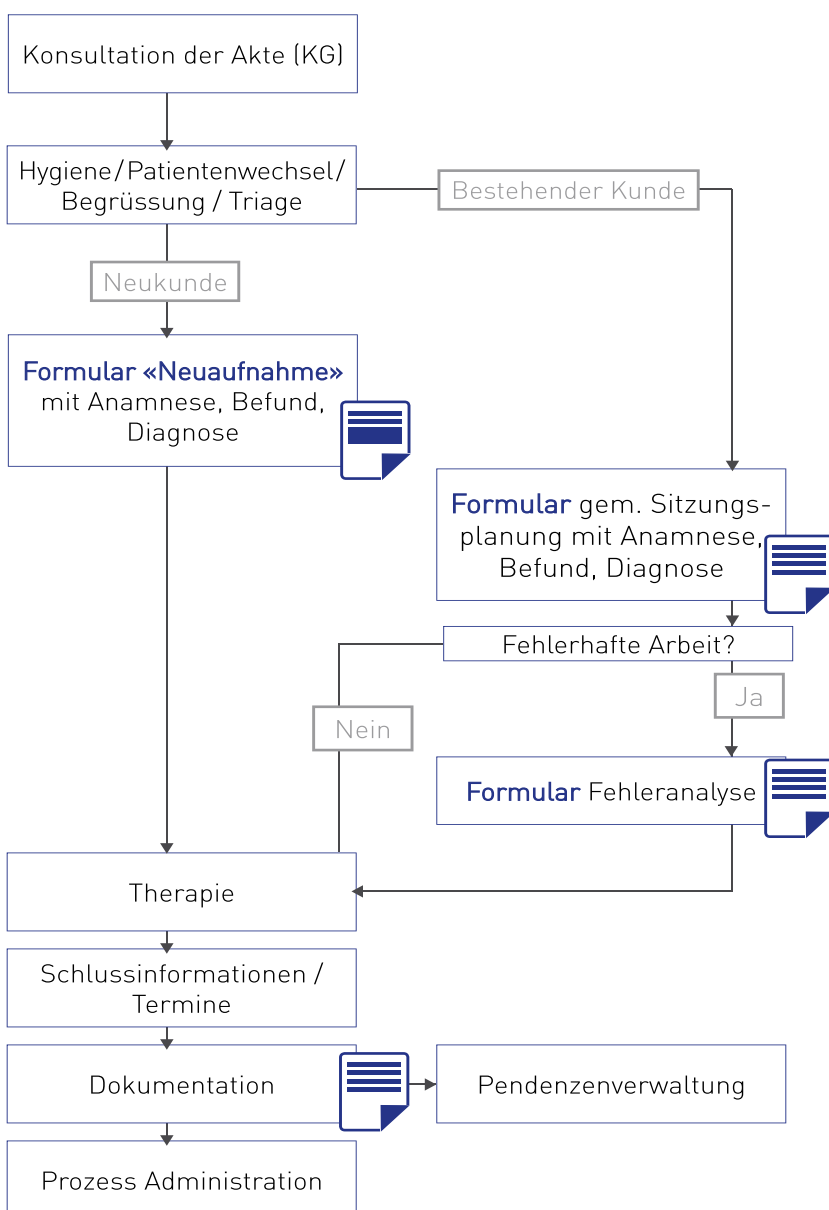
Konsultation der Akte (KG)

Hygiene / Patientenwechsel / Begrüssung / Triage

Bestehender Kunde

Neukunde

Formular «Neuaufnahme» mit Anamnese, Befund, Diagnose

Formular gem. Sitzungsplanung mit Anamnese, Befund, Diagnose

Fehlerhafte Arbeit?

Ja

Nein

Formular Fehleranalyse

Therapie

Schlussinformationen / Termine

Dokumentation

Pendenzenverwaltung

Prozess Administration